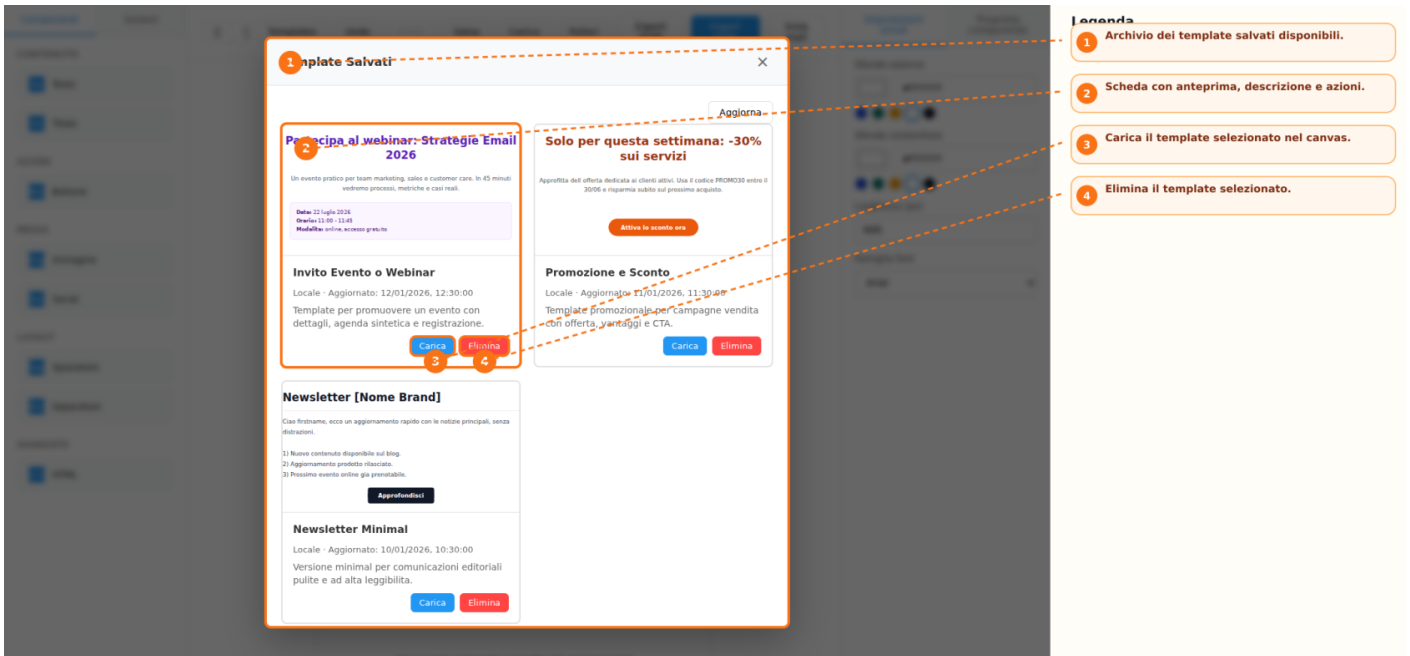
1 Template Salvati

×

Aggiorna

2 Partecipa al webinar: Strategie Email 2026

Un evento pratico per team marketing, sales e customer care. In 45 minuti vedremo processi, metriche e casi reali.

Data: 22 luglio 2026
Orario: 11:00 - 11:45
Modalità: online, accesso gratuito

Invito Evento o Webinar

Locale · Aggiornato: 12/01/2026, 12:30:00

Template per promuovere un evento con dettagli, agenda sintetica e registrazione.

Carica 3 Elimina 4

Solo per questa settimana: -30% sui servizi

Approfitta dell offerta dedicata ai clienti attivi. Usa il codice PROMO30 entro il 30/06 e risparmia subito sul prossimo acquisto.

Attiva lo sconto ora

Promozione e Sconto

Locale · Aggiornato: 11/01/2026, 11:30:00

Template promozionale per campagne vendita con offerta, vantaggi e CTA.

Carica Elimina

Newsletter [Nome Brand]

Ciao firstname, ecco un aggiornamento rapido con le notizie principali, senza distrazioni.

1) Nuovo contenuto disponibile sul blog.
2) Aggiornamento prodotto rilasciato.
3) Prossimo evento online già prenotabile.

Approfondisci

Newsletter Minimal

Locale · Aggiornato: 10/01/2026, 10:30:00

Versione minimal per comunicazioni editoriali pulite e ad alta leggibilità.

Carica Elimina

Legenda

1 Archivio dei template salvati disponibili.

2 Scheda con anteprima, descrizione e azioni.

3 Carica il template selezionato nel canvas.

4 Elimina il template selezionato.